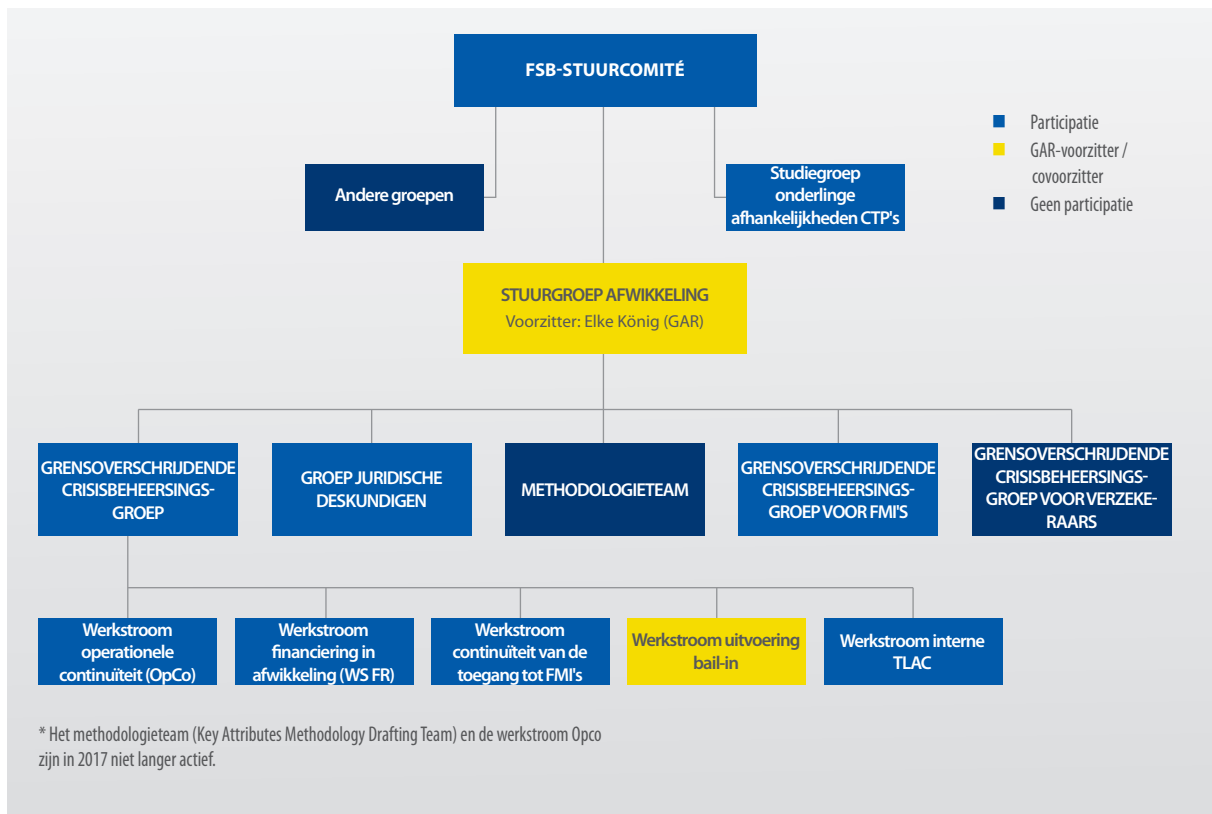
FSB-STUURCOMITÉ

Participatie
GAR-voorzitter / covoorzitter
Geen participatie

Andere groepen

Studiegroep onderlinge afhankelijkheden CTP's

STUURGROEP AFWIKKELING
Voorzitter: Elke König (GAR)

GRENSOVERSCHRIJDENDE CRISISBEHEERSINGSGROEP

GROEP JURIDISCHE DESKUNDIGEN

METHODOLOGIETEAM

GRENSOVERSCHRIJDENDE CRISISBEHEERSINGSGROEP VOOR FMI'S

GRENSOVERSCHRIJDENDE CRISISBEHEERSINGSGROEP VOOR VERZEKERAARS

Werkstroom operationele continuïteit (OpCo)

Werkstroom financiering in afwikkeling (WS FR)

Werkstroom continuïteit van de toegang tot FMI's

Werkstroom uitvoering bail-in

Werkstroom interne TLAC

* Het methodologieteam (Key Attributes Methodology Drafting Team) en de werkstroom Opco zijn in 2017 niet langer actief.